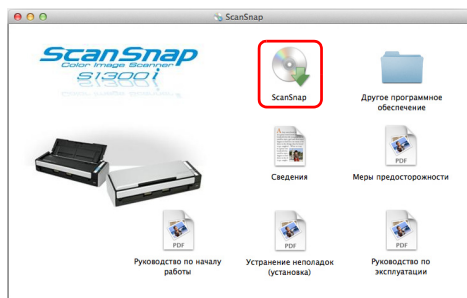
ScanSnap

ScanSnap
Color Image Scanner
S1300i

ScanSnap

Другое программное обеспечение

Сведения

PDF
Меры предосторожности

PDF
Руководство по началу работы

PDF
Устранение неполадок (установка)

PDF
Руководство по эксплуатации